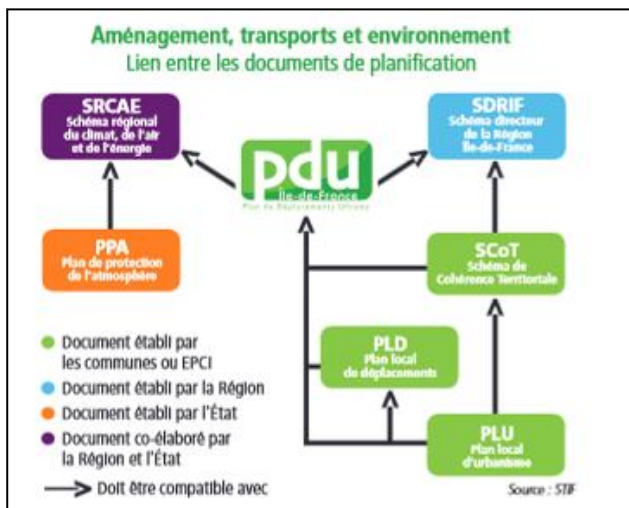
Aménagement, transports et environnement
Lien entre les documents de planification

SRCAE
Schéma régional du climat, de l'air et de l'énergie

pdu
Île-de-France
Plan de Déplacements Urbains

SDRIF
Schéma directeur de la Région Île-de-France

PPA
Plan de protection de l'atmosphère

SCoT
Schéma de Cohérence Territoriale

PLD
Plan local de déplacements

PLU
Plan local d'urbanisme

Document établi par les communes ou EPCI
Document établi par la Région
Document établi par l'État
Document co-élaboré par la Région et l'État
Doit être compatible avec

Source : STIF